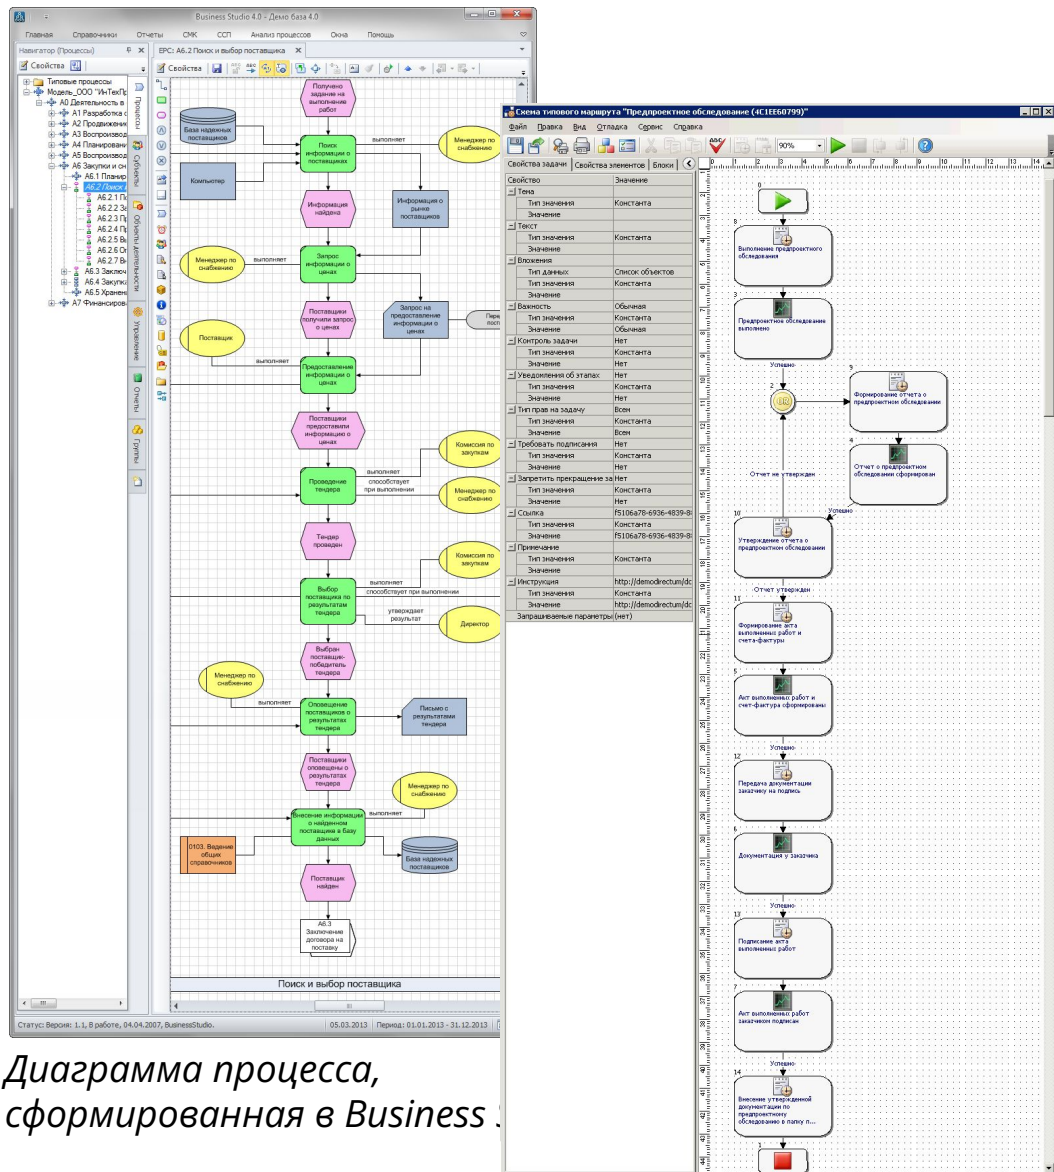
Business Studio 4.0 - Демо база 4.0

Главная Справочники Отчеты СМК ССП Анализ процессов Окна Помощь

Навигатор (Процессы)

Свойства

Типовые процессы
Модель_ООО "ИнТехПр
А0 Деятельность в
А1 Разработка
А2 Продвижени
А3 Воспроизвод
А4 Планировани
А5 Воспроизвод
А6 Закупки и он
А6.1 Планир
А6.2 Поиск и
А6.2.1 П
А6.2.2 За
А6.2.3 П
А6.2.4 П
А6.2.5 В
А6.2.6 О
А6.2.7 В
А6.3 Заключ
А6.4 Закупк
А6.5 Хранен
А7 Финансиро

Процессы Субъекты Объекты деятельности Управление Отчеты Группы

EPC: А6.2 Поиск и выбор поставщика

Свойства

Получено задание на выполнение работ
База надежных поставщиков
Поиск информации о поставщиках
выполняет
Менеджер по снабжению
Компьютер
Информация найдена
Информация о рынке поставщиков
Менеджер по снабжению
выполняет
Запрос информации о ценах
Поставщики получили запрос о ценах
Запрос на предоставление информации о ценах
Пере пост
Поставщик
выполняет
Предоставление информации о ценах
Поставщики предоставили информацию о ценах
Комиссия по закупкам
выполняет
способствует при выполнении
Проведение тендера
Менеджер по снабжению
Тендер проведен
Комиссия по закупкам
выполняет
способствует при выполнении
Выбор поставщика по результатам тендера
утверждает результат
Директор
Выбран поставщик-победитель тендера
Менеджер по снабжению
выполняет
Оповещение поставщиков о результатах тендера
Письмо с результатами тендера
Поставщики оповещены о результатах тендера
Менеджер по снабжению
выполняет
Внесение информации о найденном поставщике в базу данных
0103. Ведение общих справочников
База надежных поставщиков
Поставщик найден
А6.3 Заключение договора на поставку

Поиск и выбор поставщика

Статус: Версия: 1.1, В работе, 04.04.2007, BusinessStudio.
05.03.2013 | Период: 01.01.2013 - 31.12.2013

Схема типового маршрута "Предпроектное обследование (4C1EE60799)"

Файл Правка Вид Отладка Сервис Справка

90%

Свойства задачи | Свойства элементов | Блоки

| Свойство | Значение |
|---|---|
| Тема | |
| Тип значения | Константа |
| Значение | |
| Текст | |
| Тип значения | Константа |
| Значение | |
| Вложения | |
| Тип данных | Список объектов |
| Тип значения | Константа |
| Значение | |
| Важность | Обычная |
| Тип значения | Константа |
| Значение | Обычная |
| Контроль задачи | Нет |
| Тип значения | Константа |
| Значение | Нет |
| Уведомления об этапах | Нет |
| Тип значения | Константа |
| Значение | Нет |
| Тип прав на задачу | Всем |
| Тип значения | Константа |
| Значение | Всем |
| Требовать подписания | Нет |
| Тип значения | Константа |
| Значение | Нет |
| Запретить прекращение за | Нет |
| Тип значения | Константа |
| Значение | Нет |
| Ссылка | f5106a78-6936-4839-8 |
| Тип значения | Константа |
| Значение | f5106a78-6936-4839-8 |
| Примечание | |
| Тип значения | Константа |
| Значение | |
| Инструкция | http://demodirectum/dc |
| Тип значения | Константа |
| Значение | http://demodirectum/dc |
| Запрашиваемые параметры | (нет) |

Выполнение предпроектного обследования
Предпроектное обследование выполнено
Успешно
Формирование отчета о предпроектном обследовании
Отчет о предпроектном обследовании сформирован
Отчет не утвержден
Успешно
Утверждение отчета о предпроектном обследовании
Отчет утвержден
Формирование акта выполненных работ и счета-фактуры
Акт выполненных работ и счет-фактура сформированы
Успешно
Передача документации заказчику на подпись
Документация у заказчика
Успешно
Подписание акта выполненных работ
Акт выполненных работ заказчиком подписан
Успешно
Внесение утвержденной документации по предпроектному обследованию в папку п...

Диаграмма процесса, сформированная в Business S